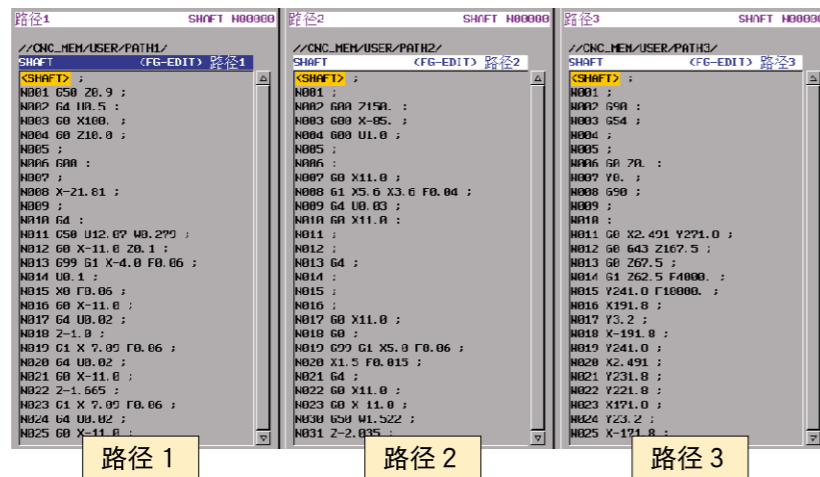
路径1 SHAFT N00000
//CNC_MEM/USER/PATH1/
SHAFT (FG-EDIT) 路径1
<SHAFT> ;
N001 G50 Z0.9 ;
N002 G4 U0.5 ;
N003 G0 X100. ;
N004 G0 Z10.0 ;
N005 ;
N006 G00 ;
N007 ;
N008 X-21.81 ;
N009 ;
N010 G4 ;
N011 G50 U12.07 W0.279 ;
N012 G0 X-11.0 Z0.1 ;
N013 G99 G1 X-4.0 F0.06 ;
N014 U0.1 ;
N015 X0 F0.06 ;
N016 G0 X-11.0 ;
N017 G4 U0.02 ;
N018 Z-1.0 ;
N019 G1 X 7.09 F0.06 ;
N020 G4 U0.02 ;
N021 G0 X-11.0 ;
N022 Z-1.665 ;
N023 G1 X 7.09 F0.06 ;
N024 G4 U0.02 ;
N025 G0 X-11.0 ;

路径2 SHAFT N00000
//CNC_MEM/USER/PATH2/
SHAFT (FG-EDIT) 路径2
<SHAFT> ;
N001 ;
N002 G00 Z150. ;
N003 G00 X-05. ;
N004 G00 U1.0 ;
N005 ;
N006 ;
N007 G0 X11.0 ;
N008 G1 X5.6 X3.6 F0.04 ;
N009 G4 U0.03 ;
N010 G0 X11.0 ;
N011 ;
N012 ;
N013 G4 ;
N014 ;
N015 ;
N016 ;
N017 G0 X11.0 ;
N018 G0 ;
N019 G99 G1 X5.0 F0.06 ;
N020 X1.5 F0.015 ;
N021 G4 ;
N022 G0 X11.0 ;
N023 G0 X 11.0 ;
N030 G50 W1.522 ;
N031 Z-2.035 ;

路径3 SHAFT N00000
//CNC_MEM/USER/PATH3/
SHAFT (FG-EDIT) 路径3
<SHAFT> ;
N001 ;
N002 G90 ;
N003 G54 ;
N004 ;
N005 ;
N006 G0 Z0. ;
N007 Y0. ;
N008 G90 ;
N009 ;
N010 ;
N011 G0 X2.491 Y271.0 ;
N012 G0 G43 Z167.5 ;
N013 G0 Z67.5 ;
N014 G1 Z62.5 F4000. ;
N015 Y241.0 F10000. ;
N016 X191.8 ;
N017 Y3.2 ;
N018 X-191.8 ;
N019 Y241.0 ;
N020 X2.491 ;
N021 Y231.8 ;
N022 Y221.8 ;
N023 X171.0 ;
N024 Y23.2 ;
N025 X-171.8 ;

路径 1
路径 2
路径 3